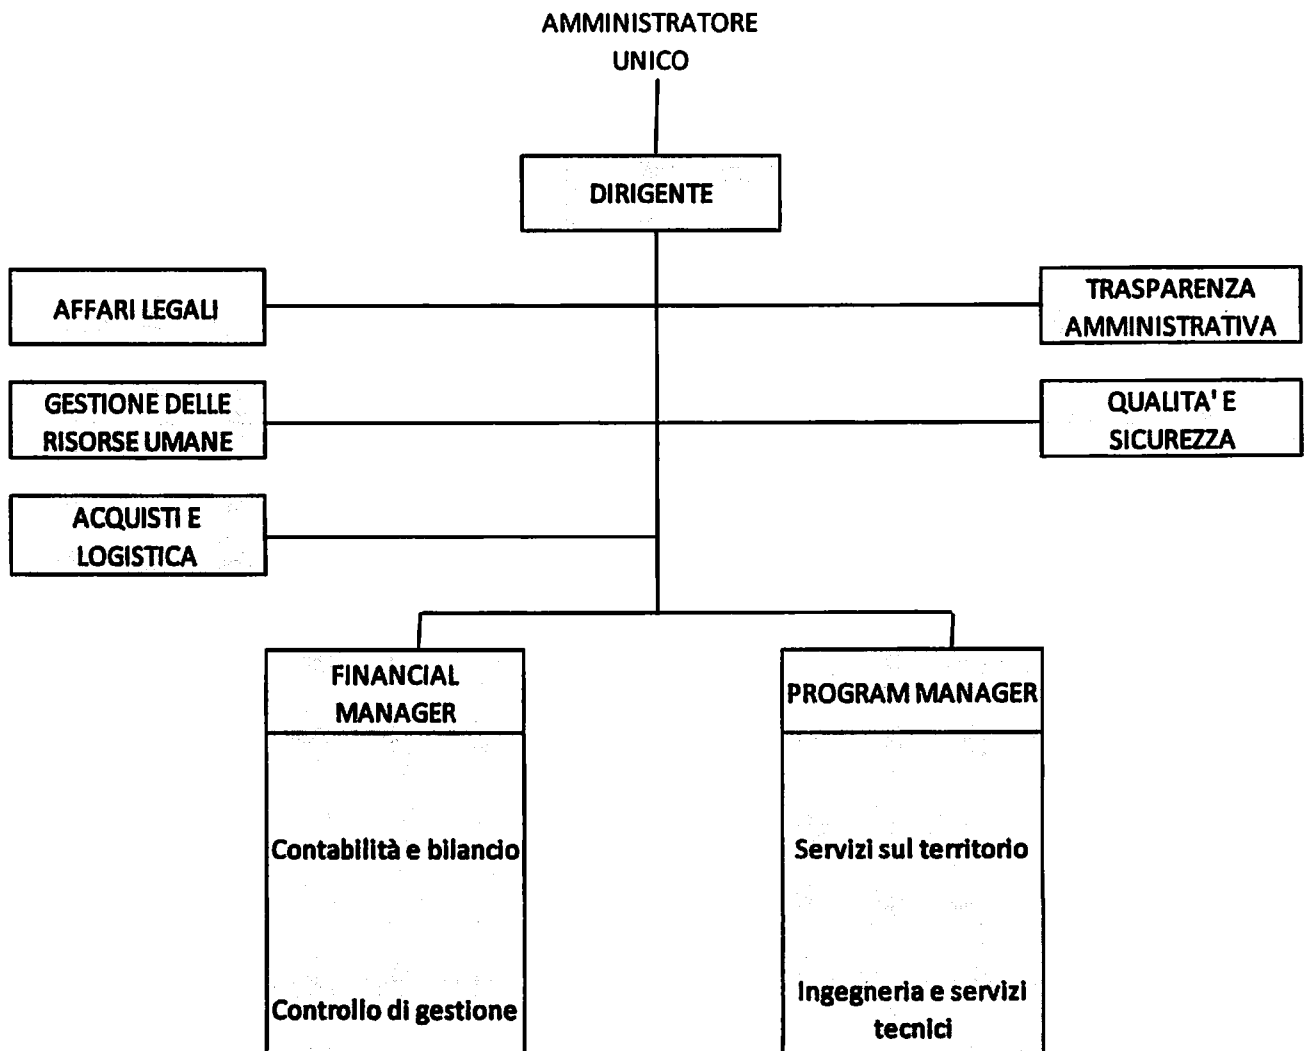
AMMINISTRATORE UNICO

DIRIGENTE

AFFARI LEGALI

TRASPARENZA AMMINISTRATIVA

GESTIONE DELLE RISORSE UMANE

QUALITA' E SICUREZZA

ACQUISTI E LOGISTICA

FINANCIAL MANAGER

Contabilità e bilancio

Controllo di gestione

PROGRAM MANAGER

Servizi sul territorio

Ingegneria e servizi tecnici